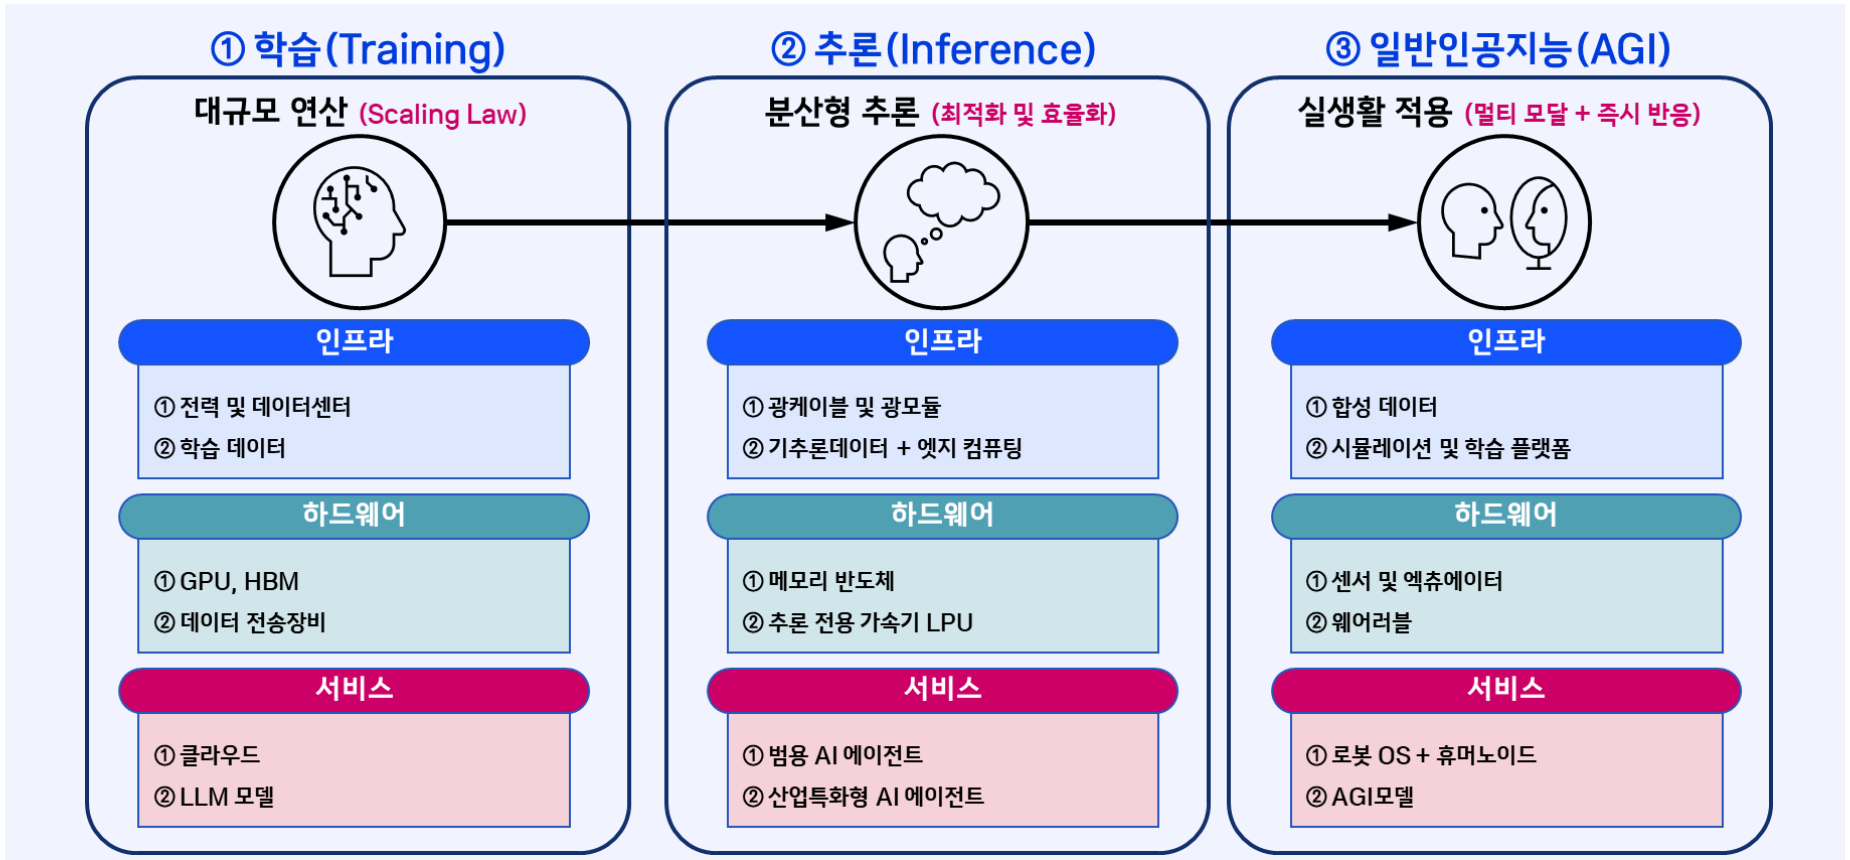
① 학습(Training)

대규모 연산 (Scaling Law)

인프라

① 전력 및 데이터센터
② 학습 데이터

하드웨어

① GPU, HBM
② 데이터 전송장비

서비스

① 클라우드
② LLM 모델

② 추론(Inference)

분산형 추론 (최적화 및 효율화)

인프라

① 광케이블 및 광모듈
② 기추론데이터 + 엣지 컴퓨팅

하드웨어

① 메모리 반도체
② 추론 전용 가속기 LPU

서비스

① 범용 AI 에이전트
② 산업특화형 AI 에이전트

③ 일반인공지능(AGI)

실생활 적용 (멀티 모달 + 즉시 반응)

인프라

① 합성 데이터
② 시뮬레이션 및 학습 플랫폼

하드웨어

① 센서 및 엑츄에이터
② 웨어러블

서비스

① 로봇 OS + 휴머노이드
② AGI모델